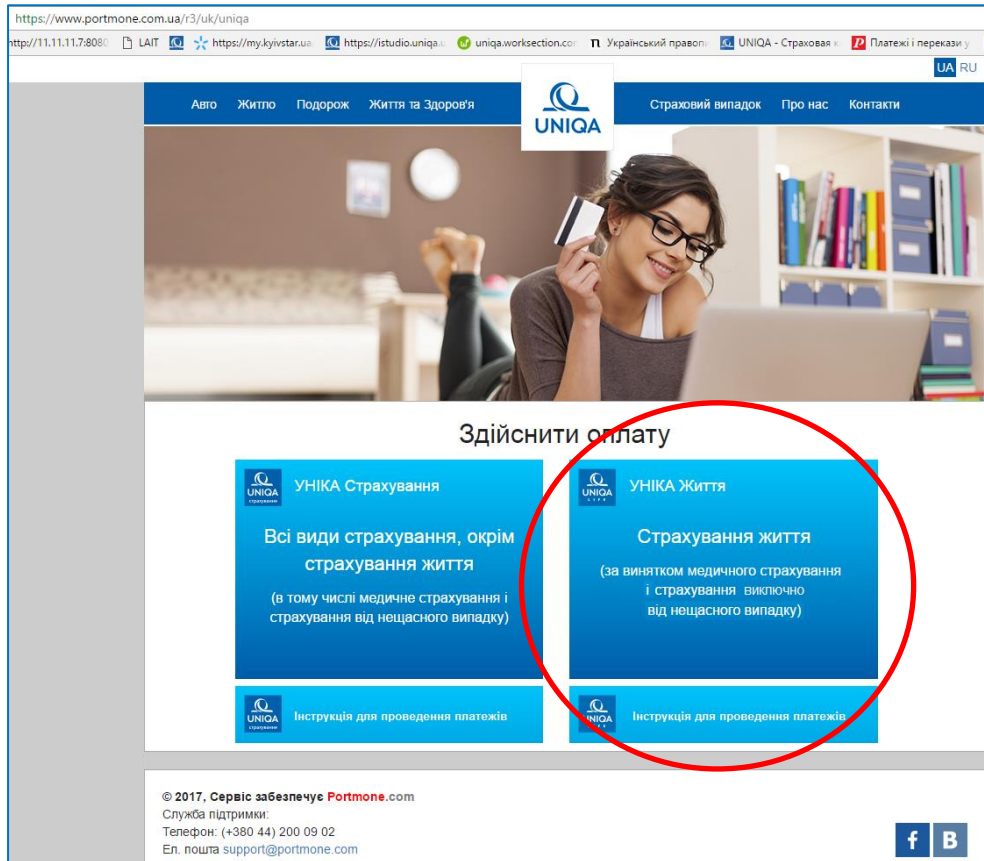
https://www.portmone.com.ua/r3/uk/uniqa

http://11.11.11.7:8080 LAIT https://my.kyivstar.ua https://istudio.uniqa.u uniqa.worksection.cor Український правопи UNIQA - Страховая к Платежі і перекази у

UA RU

Авто Житло Подорож Життя та Здоров'я UNIQA Страховий випадок Про нас Контакти

Здійснити оплату

UNIQA страхування УНІКА Страхування

Всі види страхування, окрім страхування життя

(в тому числі медичне страхування і страхування від нещасного випадку)

UNIQA LIFE УНІКА Життя

Страхування життя

(за винятком медичного страхування і страхування виключно від нещасного випадку)

UNIQA страхування Інструкція для проведення платежів

UNIQA Інструкція для проведення платежів

© 2017, Сервіс забезпечує Portmone.com
Служба підтримки:
Телефон: (+380 44) 200 09 02
Ел. пошта support@portmone.com

f B